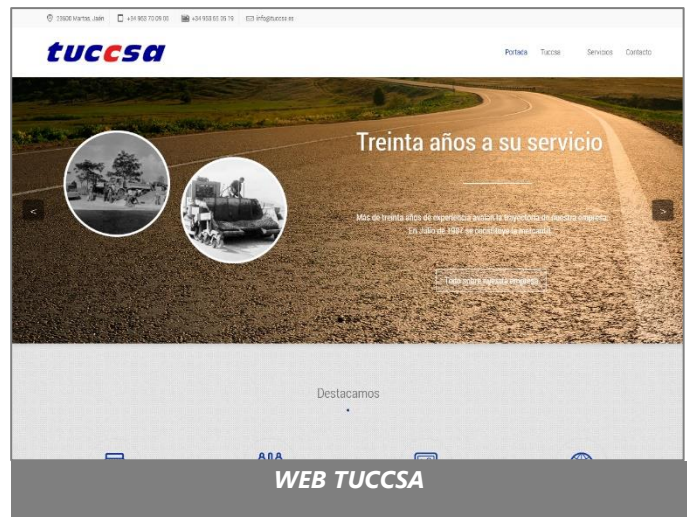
23600 Martos. Jaén +34 953 70 09 00 +34 953 55 05 79 info@tuccsa.es

tuccsa

Portada Tuccsa Servicios Contacto

Treinta años a su servicio

Más de treinta años de experiencia avalan la trayectoria de nuestra empresa. En Julio de 1987 se constituye la mercantil

Todo sobre nuestra empresa

Destacamos

WEB TUCCSA